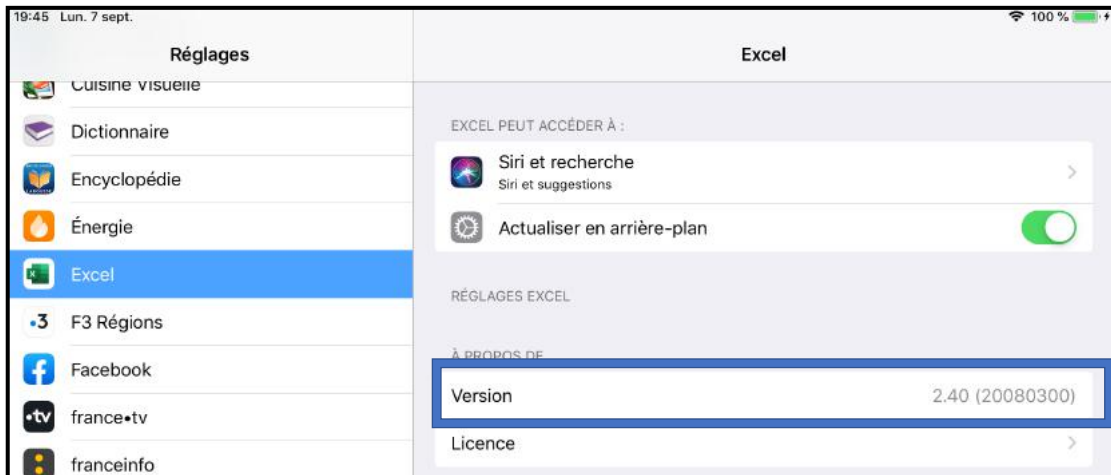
19:45 Lun. 7 sept.

100 %

Réglages

Cuisine Visuelle

Dictionnaire

Encyclopédie

Énergie

Excel

F3 Régions

Facebook

france•tv

franceinfo

Excel

EXCEL PEUT ACCÉDER À :

Siri et recherche
Siri et suggestions

Actualiser en arrière-plan

RÉGLAGES EXCEL

À PROPOS DE

Version 2.40 (20080300)

Licence